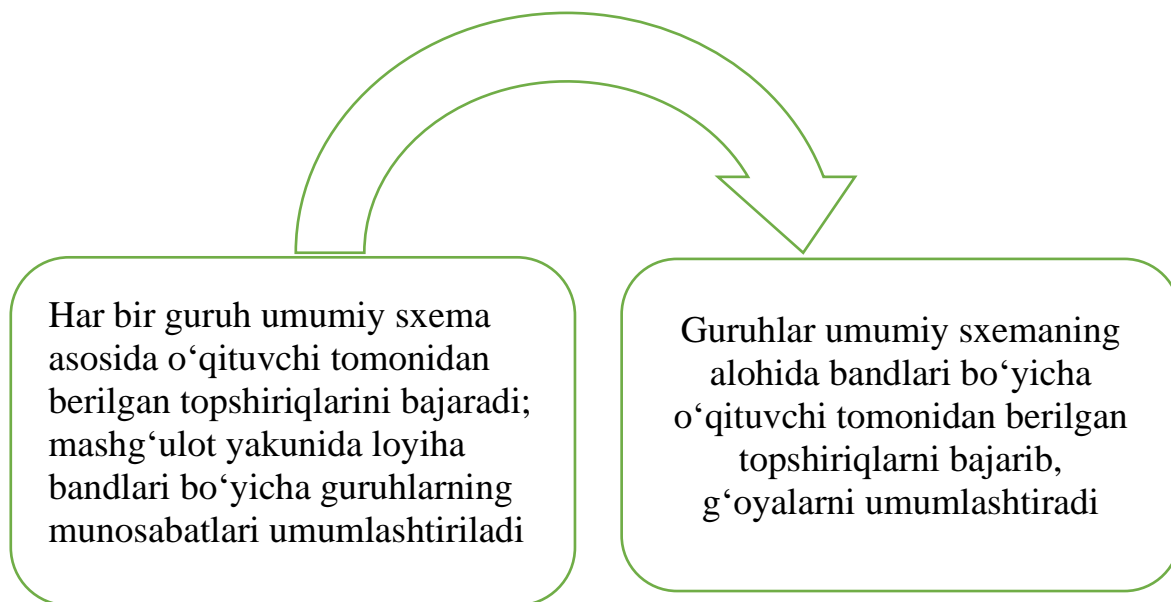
Har bir guruh umumiy sxema asosida o‘qituvchi tomonidan berilgan topshiriqlarini bajaradi; mashg‘ulot yakunida loyiha bandlari bo‘yicha guruhlarning munosabatlari umumlashtiriladi

Guruhlar umumiy sxemaning alohida bandlari bo‘yicha o‘qituvchi tomonidan berilgan topshiriqlarni bajarib, g‘oyalarni umumlashtiradi